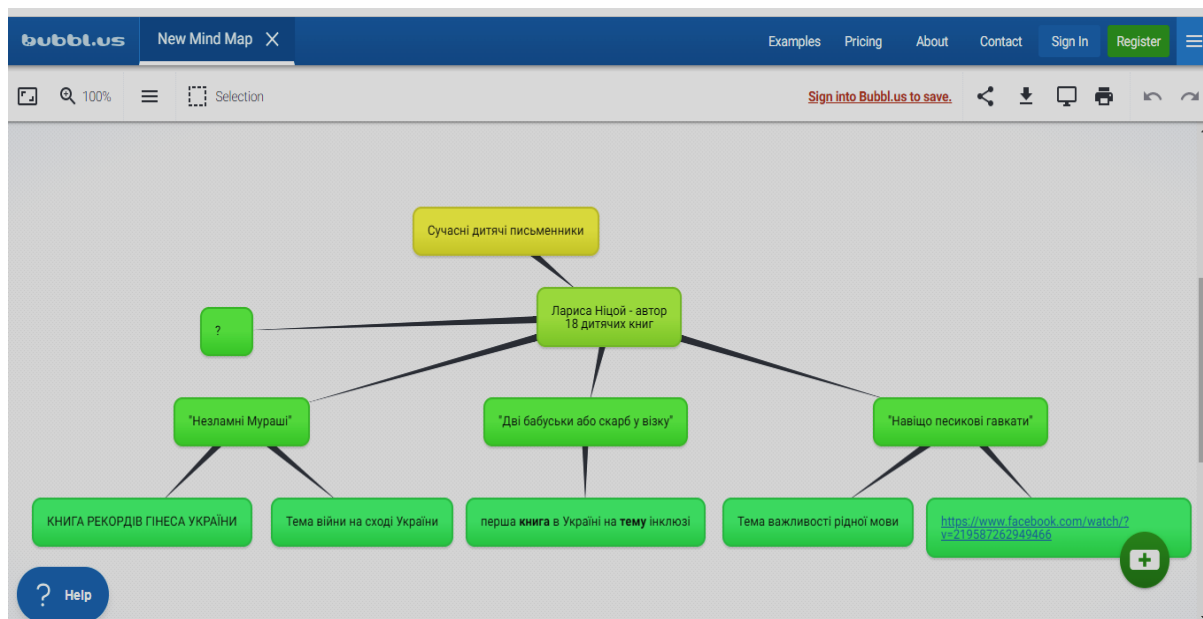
bubbl.us New Mind Map Examples Pricing About Contact Sign In Register

100% Selection Sign into Bubbl.us to save.

Сучасні дитячі письменники

Лариса Ніцой - автор 18 дитячих книг

?

"Незламні Мураші"

"Дві бабуськи або скарб у візку"

"Навіщо песикові гавкати"

КНИГА РЕКОРДІВ ГІНЕСА УКРАЇНИ

Тема війни на сході України

перша **книга** в Україні на **тему** інклюзі

Тема важливості рідної мови

https://www.facebook.com/watch/?v=219587262949466

Help